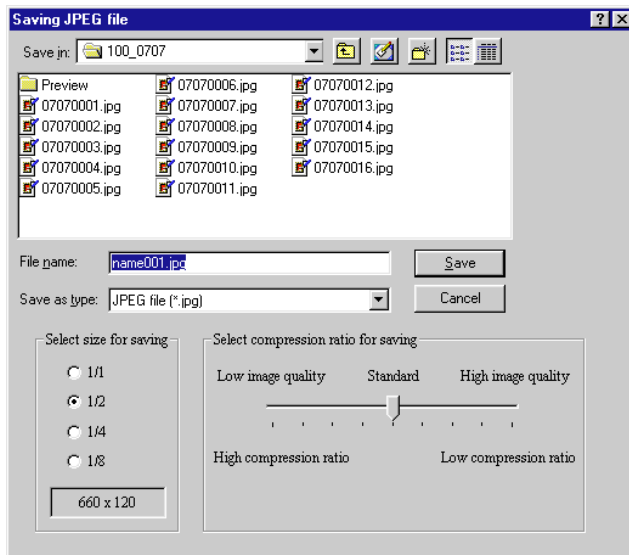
Saving JPEG file

?

Save in: 100_0707

Preview
07070001.jpg
07070002.jpg
07070003.jpg
07070004.jpg
07070005.jpg
07070006.jpg
07070007.jpg
07070008.jpg
07070009.jpg
07070010.jpg
07070011.jpg
07070012.jpg
07070013.jpg
07070014.jpg
07070015.jpg
07070016.jpg

File name: name001.jpg

Save

Save as type: JPEG file (*.jpg)

Cancel

Select size for saving

1/1

1/2

1/4

1/8

660 x 120

Select compression ratio for saving

Low image quality

Standard

High image quality

High compression ratio

Low compression ratio